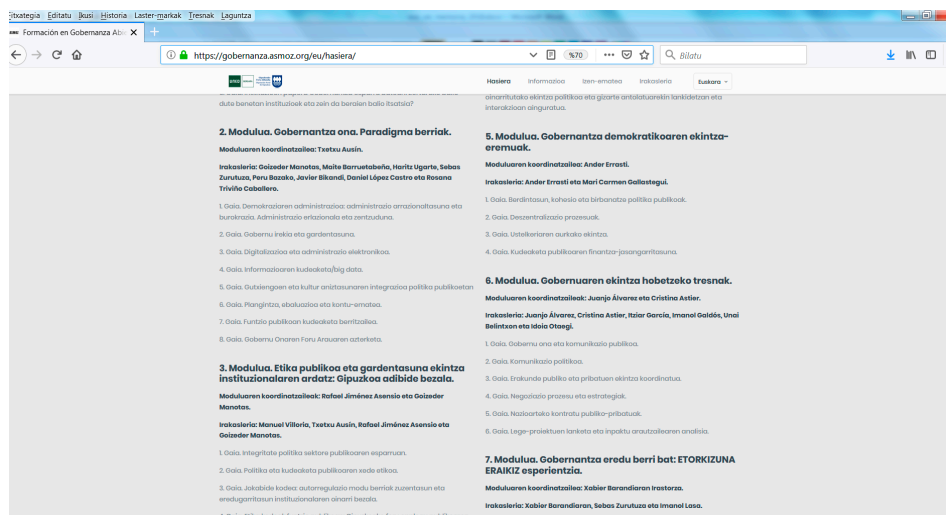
Fitxategia Editatu Ikusi Historia Laster-markak Tresnak Laguntza

Formación en Gobernanza Abi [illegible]

https://gobernanza.asmoz.org/eu/hasiera/

%70

Bilatu

Hasiera Informazioa Izen-ematea Irakasleria Euskara

dute benetan instituzioek eta zein da beraien balio litzateke?

2. Modulua. Gobernantza ona. Paradigma berriak.

Moduluaren koordinatzailea: Txetxu Ausin.

Irakasleria: Goizeder Manotas, Maite Barruetabeña, Haritz Ugarte, Sebas Zurutuza, Peru Bazako, Javier Bikandi, Daniel López Castro eta Rosana Triviño Caballero.

1. Gaia. Demokraziaren administrazioa: administrazio arrazionaltasuna eta burokrazia. Administrazio erlazionala eta zentzuduna.

2. Gaia. Gobernu irekia eta gardentasuna.

3. Gaia. Digitalizazioa eta administrazio elektronikoa.

4. Gaia. Informazioaren kudeaketa/big data.

5. Gaia. Gutxiengoen eta kultur aniztasunaren integrazioa politika publikoetan

6. Gaia. Plangintza, ebaluazioa eta kontu-ematea.

7. Gaia. Funtzio publikoan kudeaketa berritzailea.

8. Gaia. Gobernu Onaren Foru Arauaren azterketa.

3. Modulua. Etika publikoa eta gardentasuna ekintza instituzionalaren ardatz: Gipuzkoa adibide bezala.

Moduluaren koordinatzaileak: Rafael Jiménez Asensio eta Goizeder Manotas.

Irakasleria: Manuel Villoria, Txetxu Ausin, Rafael Jiménez Asensio eta Goizeder Manotas.

1. Gaia. Integritate politika sektore publikoaren esparruan.

2. Gaia. Politika eta kudeaketa publikoaren xede etikoa.

3. Gaia. Jokabide kodea: autorregulazio modu berriak zuzentasun eta eredugarritasun instituzionalaren oinarri bezala.

oinarritutako ekintza politikoa eta gizarte antolatuarekin lankidetzan eta interakzioan oinarrituta.

5. Modulua. Gobernantza demokratikoaren ekintza-eremuak.

Moduluaren koordinatzailea: Ander Errasti.

Irakasleria: Ander Errasti eta Mari Carmen Gallastegui.

1. Gaia. Berdintasun, kohesio eta birbanatze politika publikoak.

2. Gaia. Deszentralizazio prozesuak.

3. Gaia. Ustelkeriaren aurkako ekintza.

4. Gaia. Kudeaketa publikoaren finantza-jasangarritasuna.

6. Modulua. Gobernuaren ekintza hobetzeko tresnak.

Moduluaren koordinatzaileak: Juanjo Álvarez eta Cristina Astier.

Irakasleria: Juanjo Álvarez, Cristina Astier, Itziar García, Imanol Galdós, Unai Belintxon eta Idoia Otaegi.

1. Gaia. Gobernu ona eta komunikazio publikoa.

2. Gaia. Komunikazio politikoa.

3. Gaia. Erakunde publiko eta pribatuen ekintza koordinatua.

4. Gaia. Negoziazio prozesu eta estrategiak.

5. Gaia. Nazioarteko kontratu publiko-pribatuak.

6. Gaia. Lege-proiektuen lanketa eta inpaktu arautzaileeren analisia.

7. Modulua. Gobernantza eredu berri bat: ETORKIZUNA ERAIKIZ esperientzia.

Moduluaren koordinatzailea: Xabier Barandiaran Irastorza.

Irakasleria: Xabier Barandiaran, Sebas Zurutuza eta Imanol Lasa.